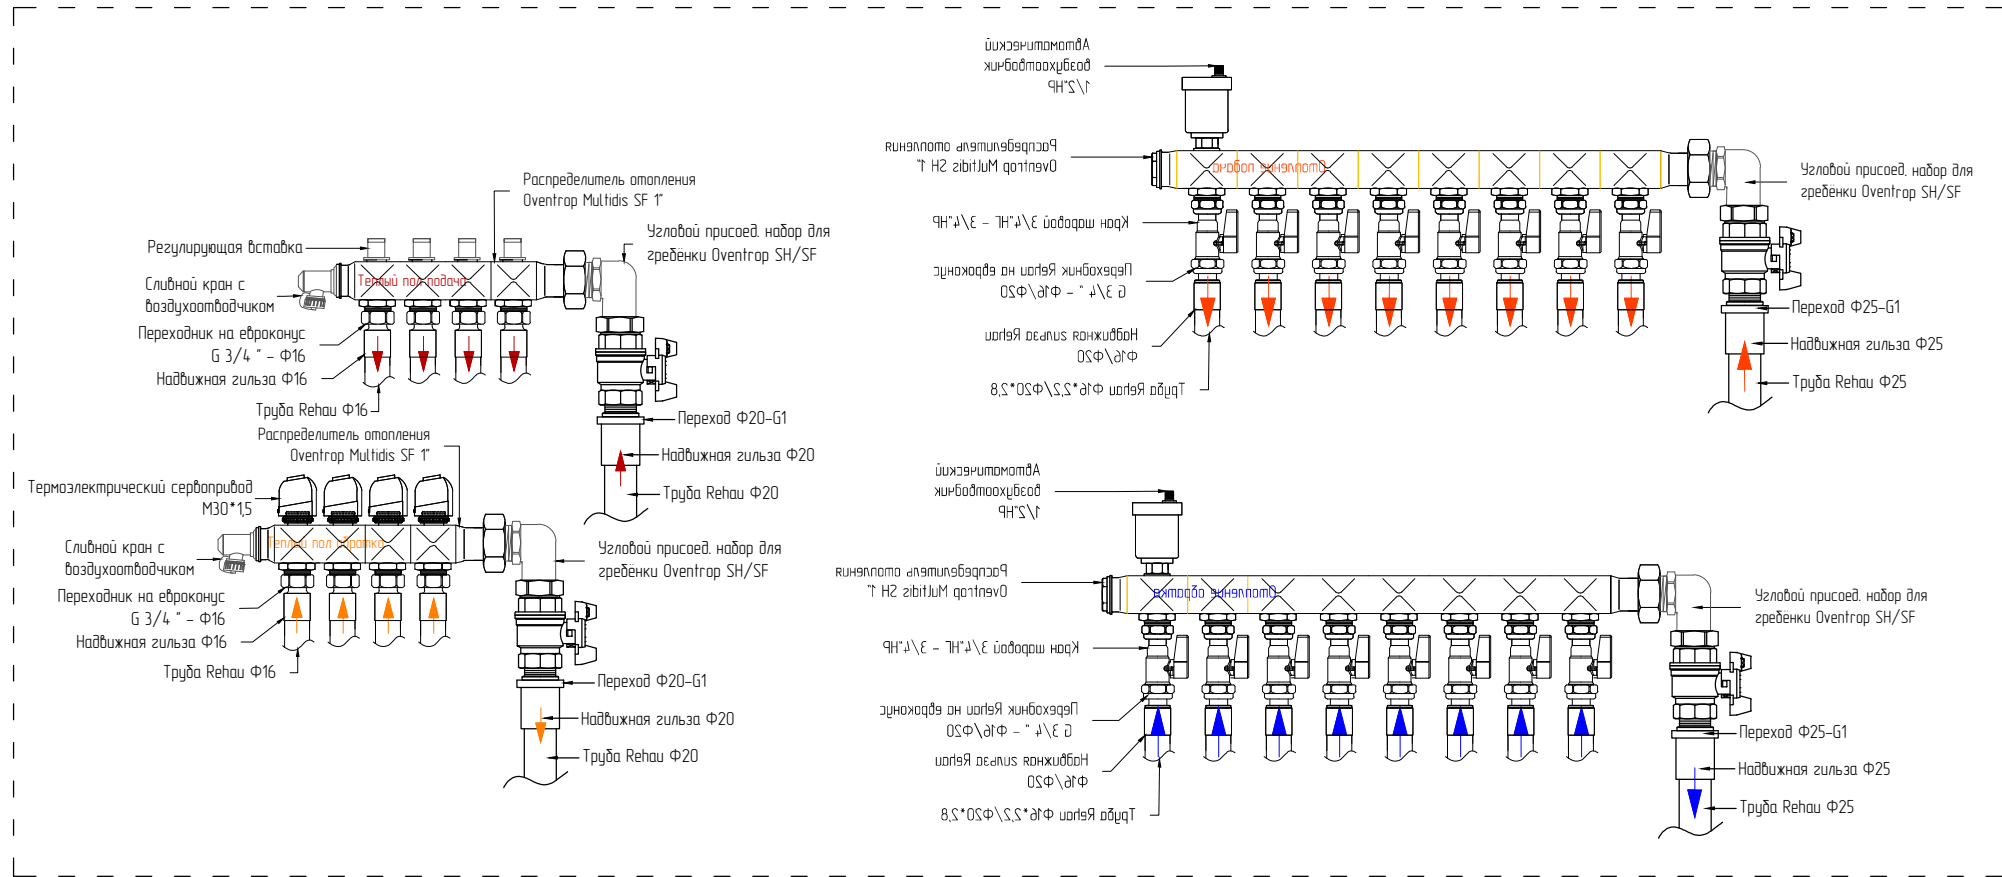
Автоматический
воздухоотводчик
1/2"Н
Распределитель отопления
Oventrop Multidis SH 1"
Отопление подача
Кран шаровой 3/4"НГ - 3/4"Н
Переходник Rehau на евроконус
G 3/4 " - Ф16/Ф20
Надвижная гильза Rehau
Ф16/Ф20
Труба Rehau Ф16*2,2/Ф20*2,8
Угловой присоед. набор для
гребёнки Oventrop SH/SF
Переход Ф25-G1
Надвижная гильза Ф25
Труба Rehau Ф25

Распределитель отопления
Oventrop Multidis SF 1"
Регулирующая вставка
Сливной кран с
воздухоотводчиком
Теплый пол подача
Угловой присоед. набор для
гребёнки Oventrop SH/SF
Переходник на евроконус
G 3/4 " - Ф16
Надвижная гильза Ф16
Труба Rehau Ф16
Переход Ф20-G1
Надвижная гильза Ф20
Труба Rehau Ф20

Распределитель отопления
Oventrop Multidis SF 1"
Термоэлектрический сервопривод
M30*1,5
Сливной кран с
воздухоотводчиком
Теплый пол обратка
Угловой присоед. набор для
гребёнки Oventrop SH/SF
Переходник на евроконус
G 3/4 " - Ф16
Надвижная гильза Ф16
Труба Rehau Ф16
Переход Ф20-G1
Надвижная гильза Ф20
Труба Rehau Ф20

Автоматический
воздухоотводчик
1/2"Н
Распределитель отопления
Oventrop Multidis SH 1"
Отопление обратка
Кран шаровой 3/4"НГ - 3/4"Н
Переходник Rehau на евроконус
G 3/4 " - Ф16/Ф20
Надвижная гильза Rehau
Ф16/Ф20
Труба Rehau Ф16*2,2/Ф20*2,8
Угловой присоед. набор для
гребёнки Oventrop SH/SF
Переход Ф25-G1
Надвижная гильза Ф25
Труба Rehau Ф25